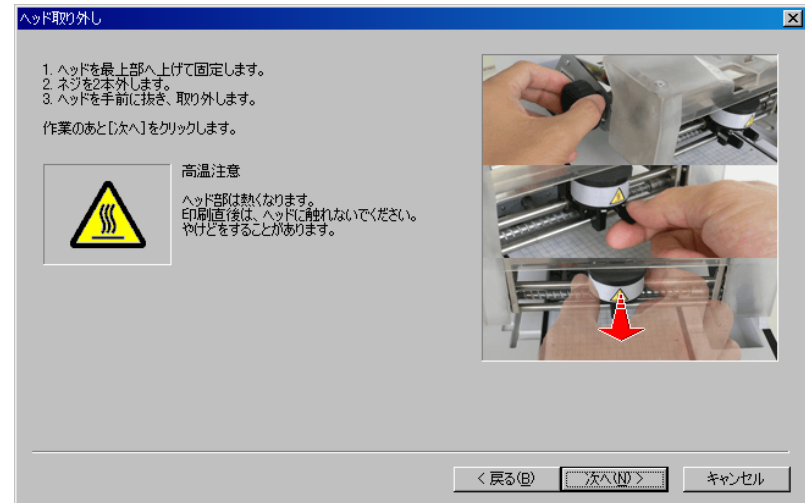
ヘッド取り外し

1. ヘッドを最上部へ上げて固定します。
2. ネジを2本外します。
3. ヘッドを手前に抜き、取り外します。

作業のあと[次へ]をクリックします。

高温注意

ヘッド部は熱くなります。
印刷直後は、ヘッドに触れないでください。
やけどをすることがあります。

< 戻る(B) 次へ(N) > キャンセル